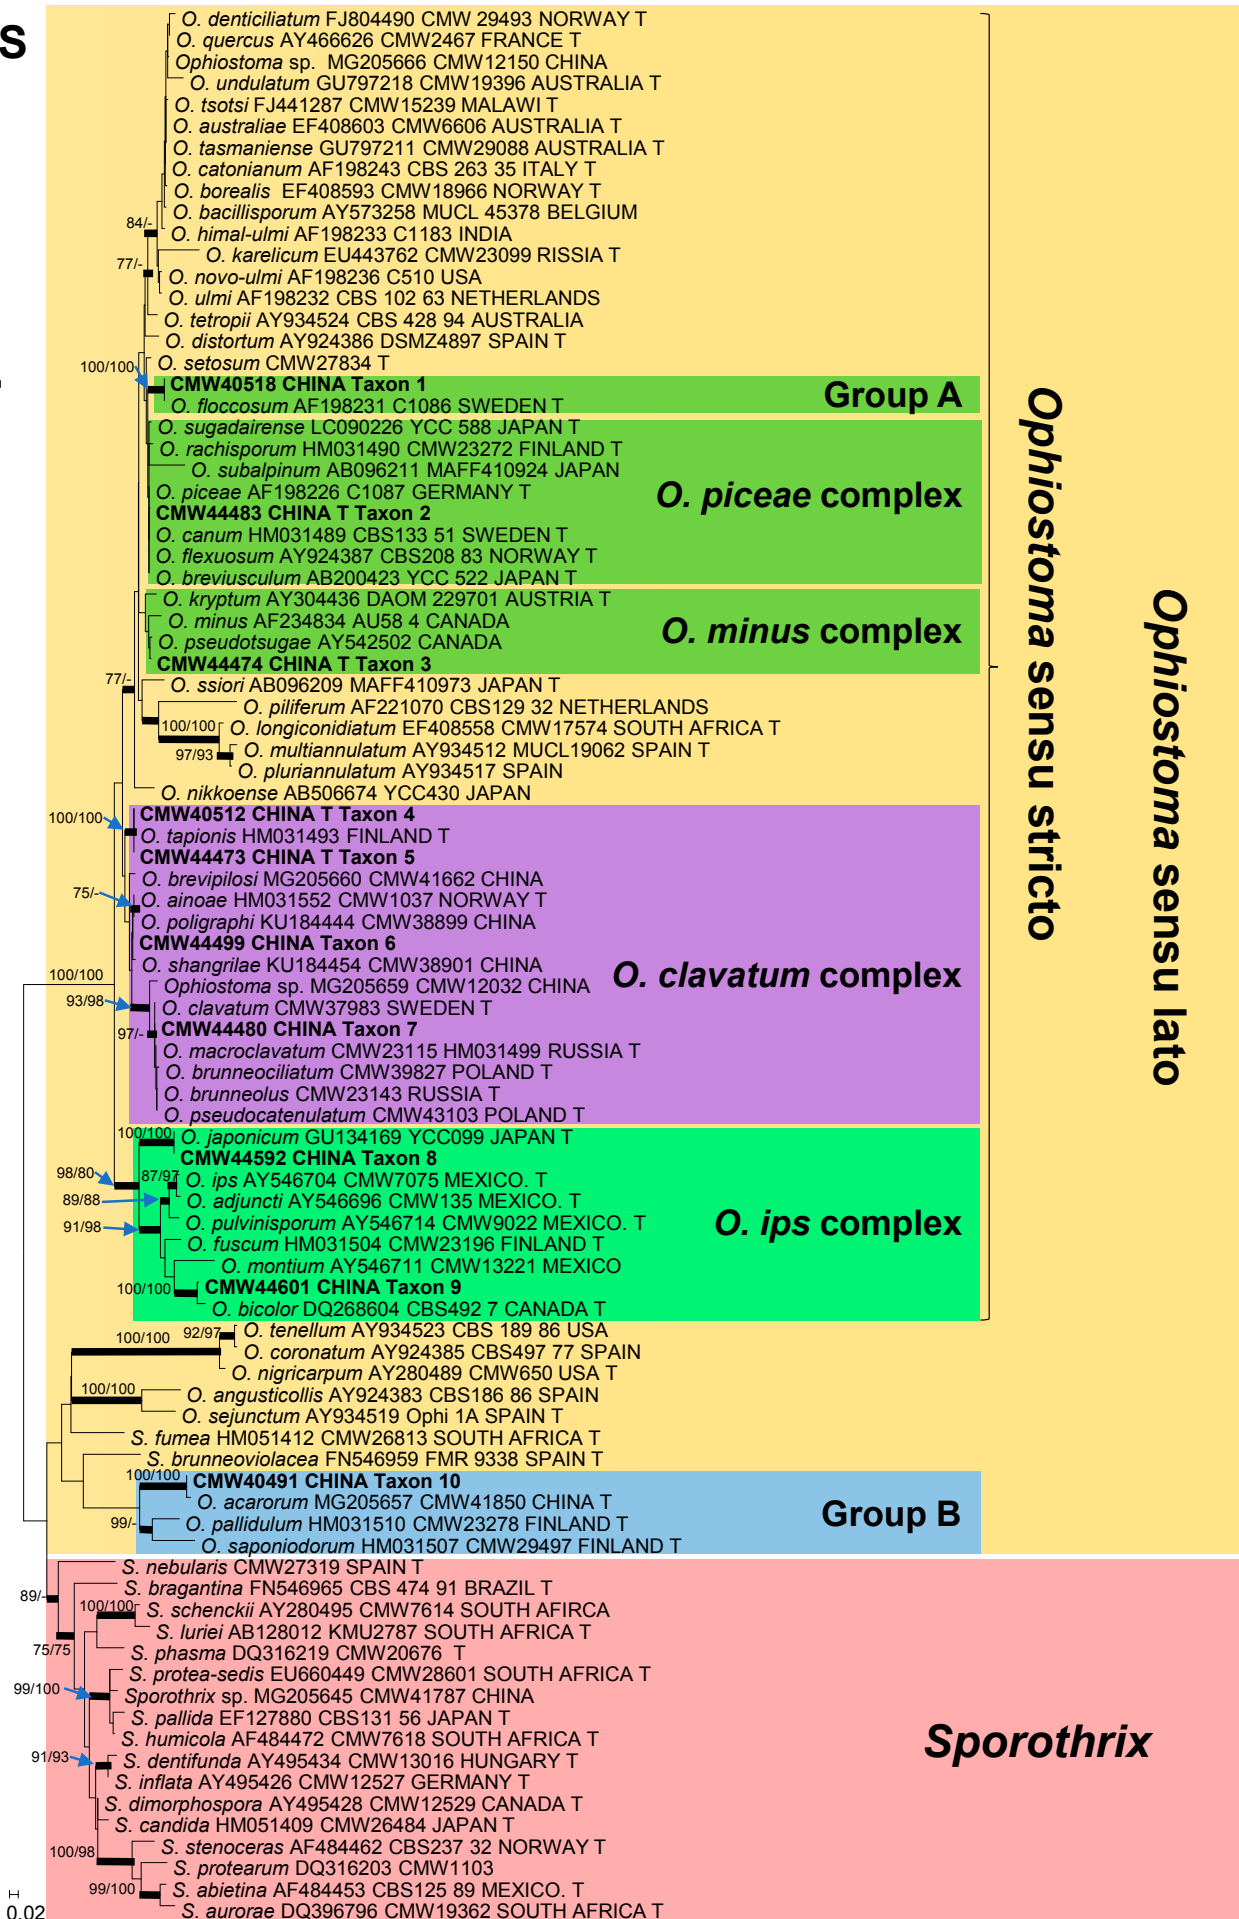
S

O. denticiliatum FJ804490 CMW 29493 NORWAY T
O. quercus AY466626 CMW2467 FRANCE T
Ophiostoma sp. MG205666 CMW12150 CHINA
O. undulatum GU797218 CMW19396 AUSTRALIA T
O. tsotsi FJ441287 CMW15239 MALAWI T
O. australiae EF408603 CMW6606 AUSTRALIA T
O. tasmaniense GU797211 CMW29088 AUSTRALIA T
O. catonianum AF198243 CBS 263 35 ITALY T
O. borealis EF408593 CMW18966 NORWAY T
O. bacillisporum AY573258 MUCL 45378 BELGIUM
84/-
O. himal-ulmi AF198233 C1183 INDIA
O. karelicum EU443762 CMW23099 RISSIA T
77/-
O. novo-ulmi AF198236 C510 USA
O. ulmi AF198232 CBS 102 63 NETHERLANDS
O. tetropii AY934524 CBS 428 94 AUSTRALIA
O. distortum AY924386 DSMZ4897 SPAIN T
O. setosum CMW27834 T
100/100
CMW40518 CHINA Taxon 1
O. floccosum AF198231 C1086 SWEDEN T
Group A
O. sugadairense LC090226 YCC 588 JAPAN T
O. rachisporum HM031490 CMW23272 FINLAND T
O. subalpinum AB096211 MAFF410924 JAPAN
O. piceae AF198226 C1087 GERMANY T
CMW44483 CHINA T Taxon 2
O. canum HM031489 CBS133 51 SWEDEN T
O. flexuosum AY924387 CBS208 83 NORWAY T
O. breviusculum AB200423 YCC 522 JAPAN T
O. piceae complex
O. kryptum AY304436 DAOM 229701 AUSTRIA T
O. minus AF234834 AU58 4 CANADA
O. pseudotsugae AY542502 CANADA
CMW44474 CHINA T Taxon 3
O. minus complex
77/-
O. ssiori AB096209 MAFF410973 JAPAN T
O. piliferum AF221070 CBS129 32 NETHERLANDS
100/100
O. longiconidiatum EF408558 CMW17574 SOUTH AFRICA T
97/93
O. multiannulatum AY934512 MUCL19062 SPAIN T
O. pluriannulatum AY934517 SPAIN
O. nikkoense AB506674 YCC430 JAPAN
100/100
CMW40512 CHINA T Taxon 4
O. tapionis HM031493 FINLAND T
CMW44473 CHINA T Taxon 5
O. brevipilosi MG205660 CMW41662 CHINA
75/-
O. ainoae HM031552 CMW1037 NORWAY T
O. poligraphi KU184444 CMW38899 CHINA
CMW44499 CHINA Taxon 6
O. shangrilae KU184454 CMW38901 CHINA
100/100
Ophiostoma sp. MG205659 CMW12032 CHINA
93/98
O. clavatum CMW37983 SWEDEN T
97/-
CMW44480 CHINA Taxon 7
O. macroclavatum CMW23115 HM031499 RUSSIA T
O. brunneociliatum CMW39827 POLAND T
O. brunneolus CMW23143 RUSSIA T
O. pseudocatenulatum CMW43103 POLAND T
O. clavatum complex
100/100
O. japonicum GU134169 YCC099 JAPAN T
CMW44592 CHINA Taxon 8
98/80
87/97
O. ips AY546704 CMW7075 MEXICO. T
89/88
O. adjuncti AY546696 CMW135 MEXICO. T
91/98
O. pulvinisporum AY546714 CMW9022 MEXICO. T
O. fuscum HM031504 CMW23196 FINLAND T
O. montium AY546711 CMW13221 MEXICO
100/100
CMW44601 CHINA Taxon 9
O. bicolor DQ268604 CBS492 7 CANADA T
O. ips complex
Ophiostoma sensu stricto
Ophiostoma sensu lato
100/100
92/97
O. tenellum AY934523 CBS 189 86 USA
O. coronatum AY924385 CBS497 77 SPAIN
O. nigricarpum AY280489 CMW650 USA T
100/100
O. angusticollis AY924383 CBS186 86 SPAIN
O. sejunctum AY934519 Ophi 1A SPAIN T
S. fumea HM051412 CMW26813 SOUTH AFRICA T
S. brunneoviolacea FN546959 FMR 9338 SPAIN T
100/100
CMW40491 CHINA Taxon 10
O. acarorum MG205657 CMW41850 CHINA T
99/-
O. pallidulum HM031510 CMW23278 FINLAND T
O. saponiodorum HM031507 CMW29497 FINLAND T
Group B
S. nebularis CMW27319 SPAIN T
89/-
S. bragantina FN546965 CBS 474 91 BRAZIL T
100/100
S. schenckii AY280495 CMW7614 SOUTH AFIRCA
S. luriei AB128012 KMU2787 SOUTH AFRICA T
75/75
S. phasma DQ316219 CMW20676 T
S. protea-sedis EU660449 CMW28601 SOUTH AFRICA T
99/100
Sporothrix sp. MG205645 CMW41787 CHINA
S. pallida EF127880 CBS131 56 JAPAN T
S. humicola AF484472 CMW7618 SOUTH AFRICA T
91/93
S. dentifunda AY495434 CMW13016 HUNGARY T
S. inflata AY495426 CMW12527 GERMANY T
S. dimorphospora AY495428 CMW12529 CANADA T
S. candida HM051409 CMW26484 JAPAN T
100/98
S. stenoceras AF484462 CBS237 32 NORWAY T
S. protearum DQ316203 CMW1103
99/100
S. abietina AF484453 CBS125 89 MEXICO. T
S. aurorae DQ396796 CMW19362 SOUTH AFRICA T
Sporothrix
0.02